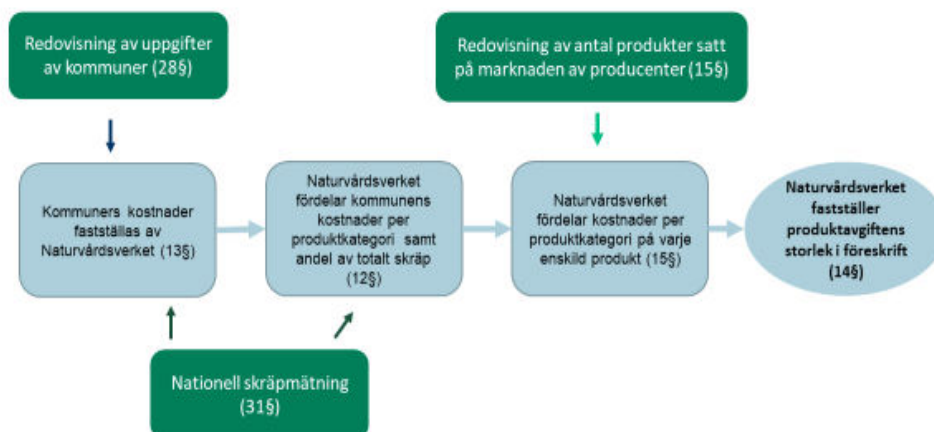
Redovisning av uppgifter av kommuner (28§)

Redovisning av antal produkter satt på marknaden av producenter (15§)

Kommuners kostnader fastställas av Naturvårdsverket (13§)

Naturvårdsverket fördelar kommunens kostnader per produktkategori samt andel av totalt skräp (12§)

Naturvårdsverket fördelar kostnader per produktkategori på varje enskild produkt (15§)

Naturvårdsverket fastställer produktavgiftens storlek i föreskrift (14§)

Nationell skräpmätning (31§)